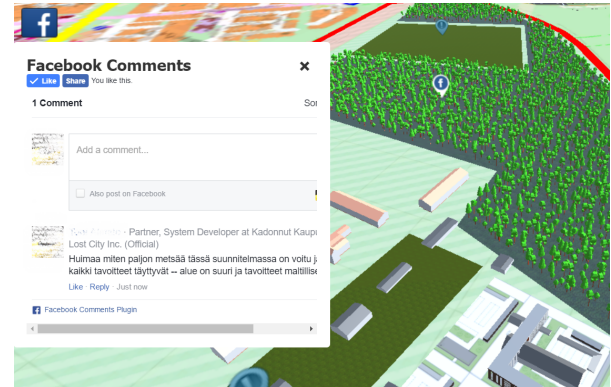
Facebook Comments
×
Like Share You like this.
1 Comment
Sor
Add a comment...
Also post on Facebook
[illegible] · Partner, System Developer at Kadonnut Kaupu
Lost City Inc. (Official)
Huimaa miten paljon metsää tässä suunnitelmassa on voitu ja
kaikki tavoitteet täyttyvät -- alue on suuri ja tavoitteet maltillis
Like · Reply · Just now
Facebook Comments Plugin